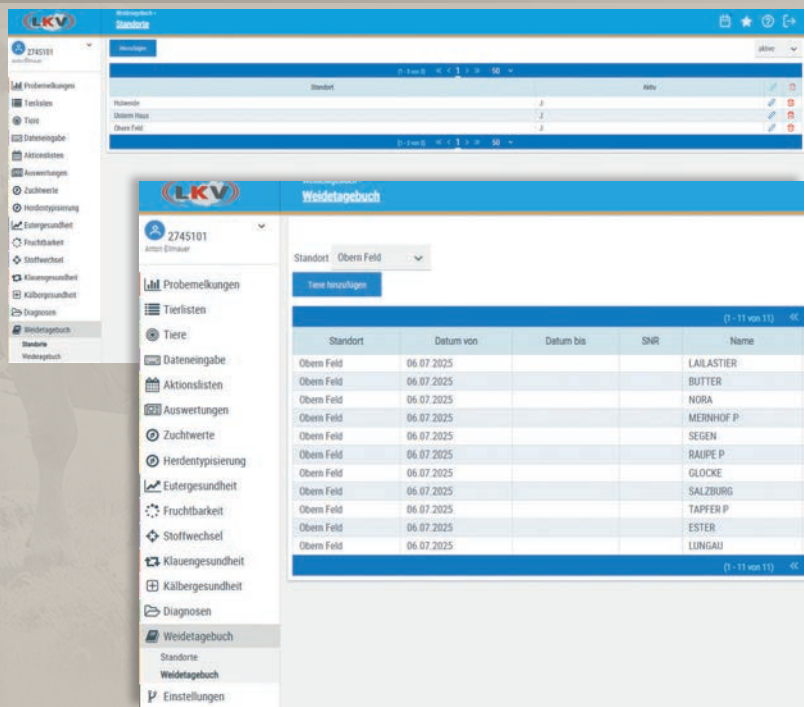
LKV

Weidetagebuch »
Standorte

2745101
Anton Ellmauer

Probemelkungen
Tierlisten
Tiere
Dateneingabe
Aktionslisten
Auswertungen
Zuchtwerte
Herdentypisierung
Eutergesundheit
Fruchtbarkeit
Stoffwechsel
Klauengesundheit
Kälbergesundheit
Diagnosen
Weidetagebuch
Standorte
Weidetagebuch

Hinzufügen

aktiv

(1 - 3 von 3) « ‹ 1 › » 50

| Standort | Aktiv |
|---|---|
| Hutweide | J |
| Ostern Haus | J |
| Obern Feld | J |

(1 - 3 von 3) « ‹ 1 › » 50

LKV

Weidetagebuch »
Weidetagebuch

2745101
Anton Ellmauer

Probemelkungen
Tierlisten
Tiere
Dateneingabe
Aktionslisten
Auswertungen
Zuchtwerte
Herdentypisierung
Eutergesundheit
Fruchtbarkeit
Stoffwechsel
Klauengesundheit
Kälbergesundheit
Diagnosen
Weidetagebuch
Standorte
Weidetagebuch
Einstellungen

Standort Obern Feld

Tiere hinzufügen

(1 - 11 von 11) «

| Standort | Datum von | Datum bis | SNR | Name |
|---|---|---|---|---|
| Obern Feld | 06.07.2025 | | | LAILASTIER |
| Obern Feld | 06.07.2025 | | | BUTTER |
| Obern Feld | 06.07.2025 | | | NORA |
| Obern Feld | 06.07.2025 | | | MERNHOF P |
| Obern Feld | 06.07.2025 | | | SEGEN |
| Obern Feld | 06.07.2025 | | | RAUPE P |
| Obern Feld | 06.07.2025 | | | GLOCKE |
| Obern Feld | 06.07.2025 | | | SALZBURG |
| Obern Feld | 06.07.2025 | | | TAPFER P |
| Obern Feld | 06.07.2025 | | | ESTER |
| Obern Feld | 06.07.2025 | | | LUNGAU |

(1 - 11 von 11) «